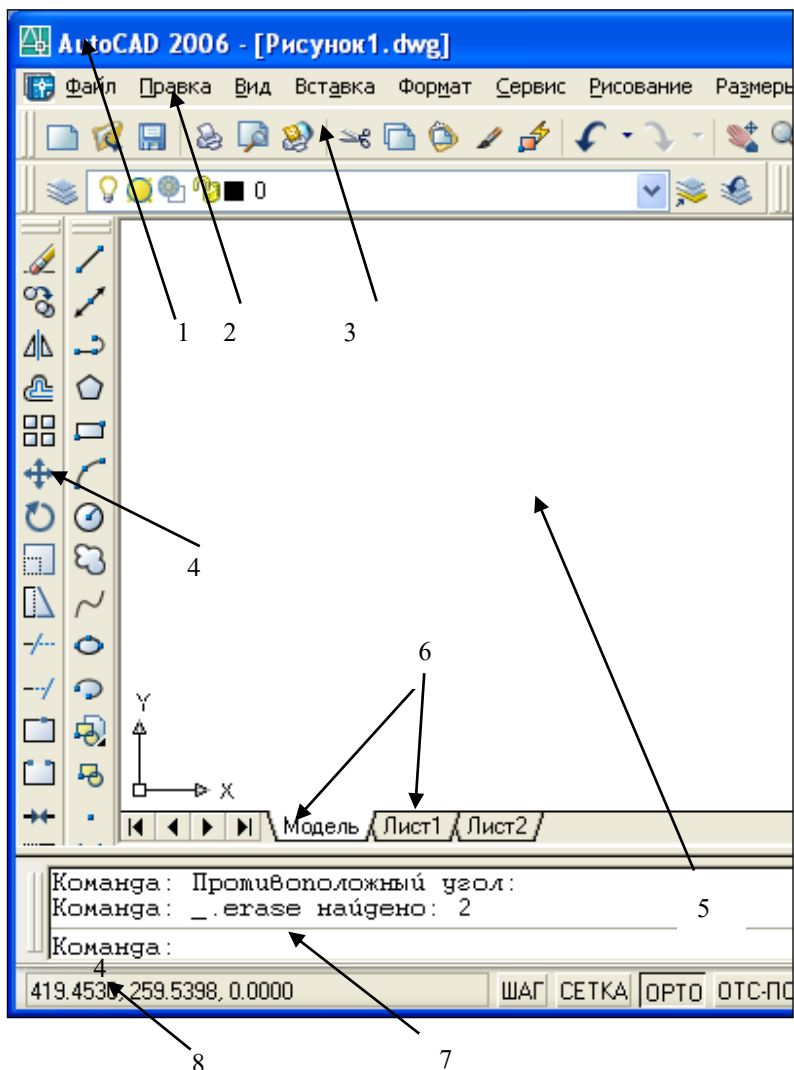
AutoCAD 2006 - [Рисунок1.dwg]

Файл Правка Вид Вставка Формат Сервис Рисование Размеры

0

1 2 3

4

6

Y

X

Модель Лист1 Лист2

Команда: Противоположный угол:
Команда: _.erase найдено: 2

5

Команда:

4

419.4530, 259.5398, 0.0000

ШАГ СЕТКА ОРТО ОТС-ПО

8 7